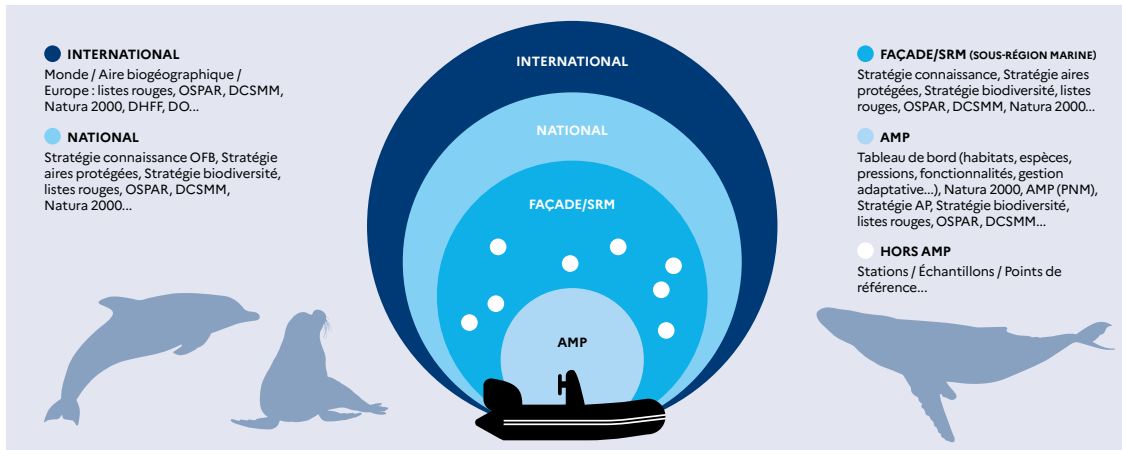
INTERNATIONAL
Monde / Aire biogéographique / Europe : listes rouges, OSPAR, DCSMM, Natura 2000, DHFF, DO...

NATIONAL
Stratégie connaissance OFB, Stratégie aires protégées, Stratégie biodiversité, listes rouges, OSPAR, DCSMM, Natura 2000...

INTERNATIONAL

NATIONAL

FAÇADE/SRM

AMP

FAÇADE/SRM (SOUS-RÉGION MARINE)
Stratégie connaissance, Stratégie aires protégées, Stratégie biodiversité, listes rouges, OSPAR, DCSMM, Natura 2000...

AMP
Tableau de bord (habitats, espèces, pressions, fonctionnalités, gestion adaptative...), Natura 2000, AMP (PNM), Stratégie AP, Stratégie biodiversité, listes rouges, OSPAR, DCSMM...

HORS AMP
Stations / Échantillons / Points de référence...